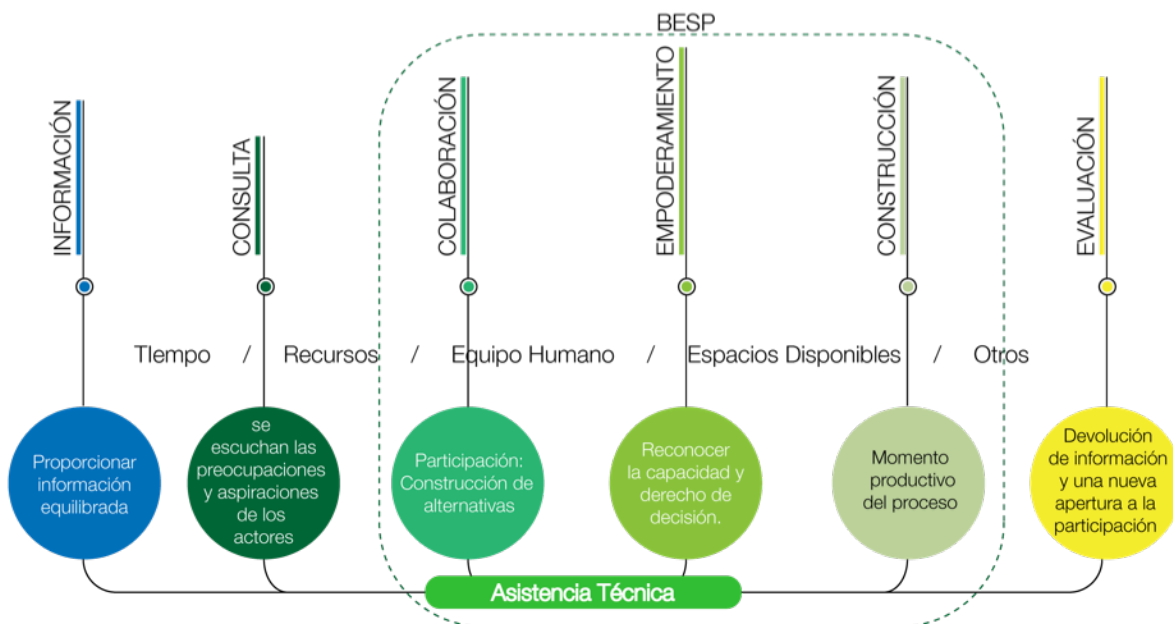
BESP

INFORMACIÓN

CONSULTA

COLABORACIÓN

EMPODERAMIENTO

CONSTRUCCIÓN

EVALUACIÓN

TIempo / Recursos / Equipo Humano / Espacios Disponibles / Otros

Proporcionar información equilibrada

se escuchan las preocupaciones y aspiraciones de los actores

Participación: Construcción de alternativas

Reconocer la capacidad y derecho de decisión.

Momento productivo del proceso

Devolución de información y una nueva apertura a la participación

Asistencia Técnica